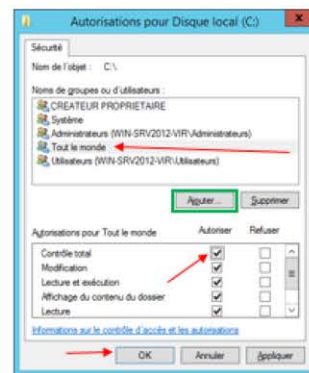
Autorisations pour Disque local (C:)

Sécurité

Nom de l'objet : C:\

Noms de groupes ou d'utilisateurs :

CREATEUR PROPRIETAIRE
Système
Administrateurs (WIN-SRV2012-VIR\Administrateurs)
Tout le monde
Utilisateurs (WIN-SRV2012-VIR\Utilisateurs)

Ajouter... Supprimer

Autorisations pour Tout le monde | Autoriser | Refuser

Contrôle total
Modification
Lecture et exécution
Affichage du contenu du dossier
Lecture

Informations sur le contrôle d'accès et les autorisations

OK Annuler Appliquer